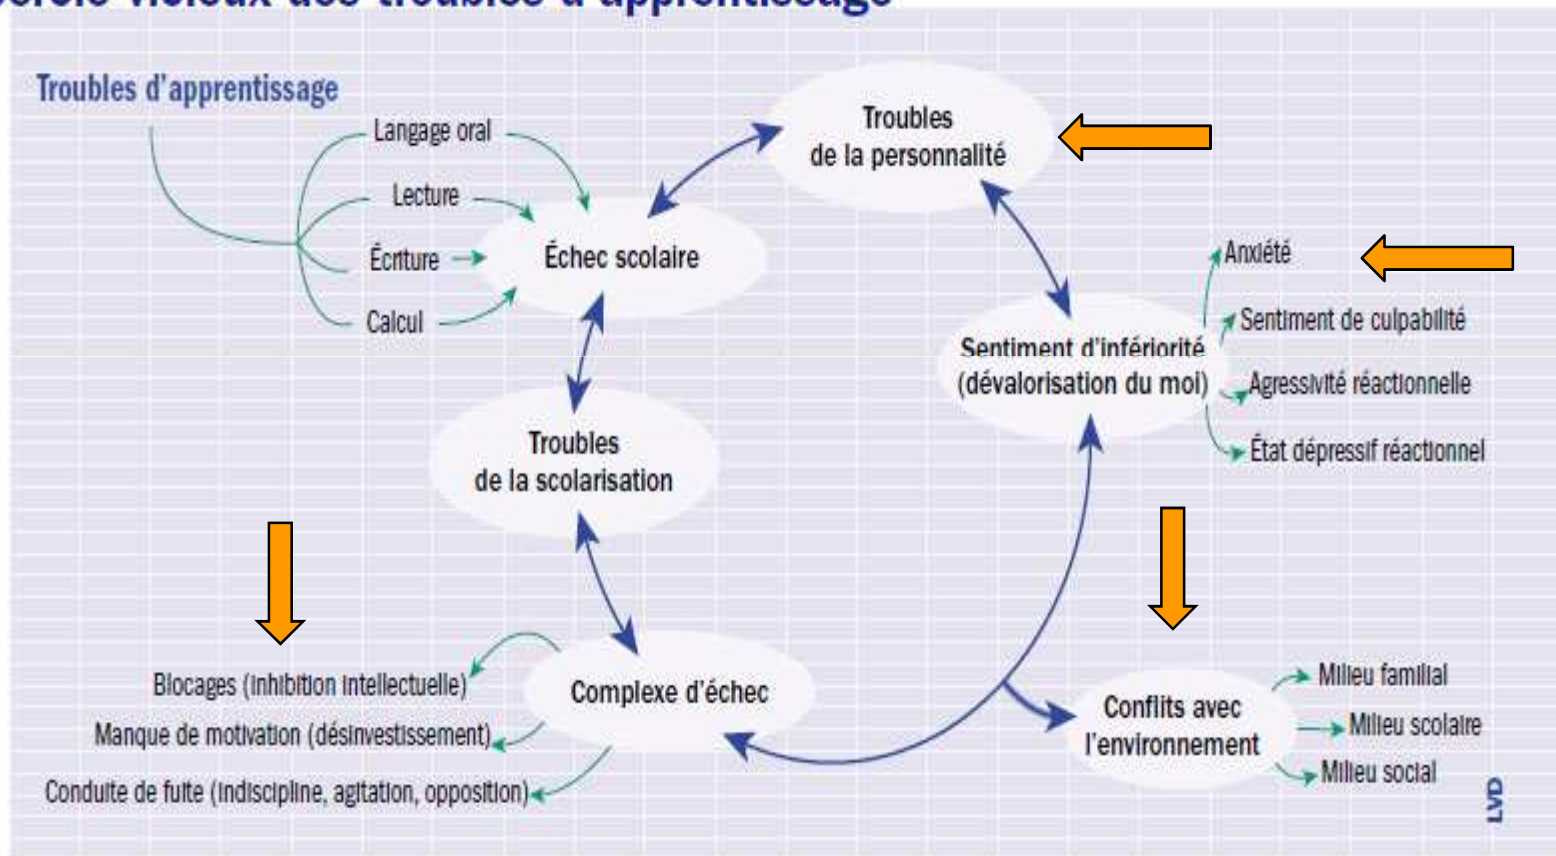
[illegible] vicieux des troubles d'apprentissage

Troubles d'apprentissage

Langage oral

Lecture

Écriture

Calcul

Échec scolaire

Troubles de la personnalité

Anxiété

Sentiment de culpabilité

Sentiment d'infériorité (dévalorisation du moi)

Agressivité réactionnelle

État dépressif réactionnel

Troubles de la scolarisation

Blocages (inhibition intellectuelle)

Manque de motivation (désinvestissement)

Conduite de fuite (indiscipline, agitation, opposition)

Complexe d'échec

Conflits avec l'environnement

Milieu familial

Milieu scolaire

Milieu social

LVD